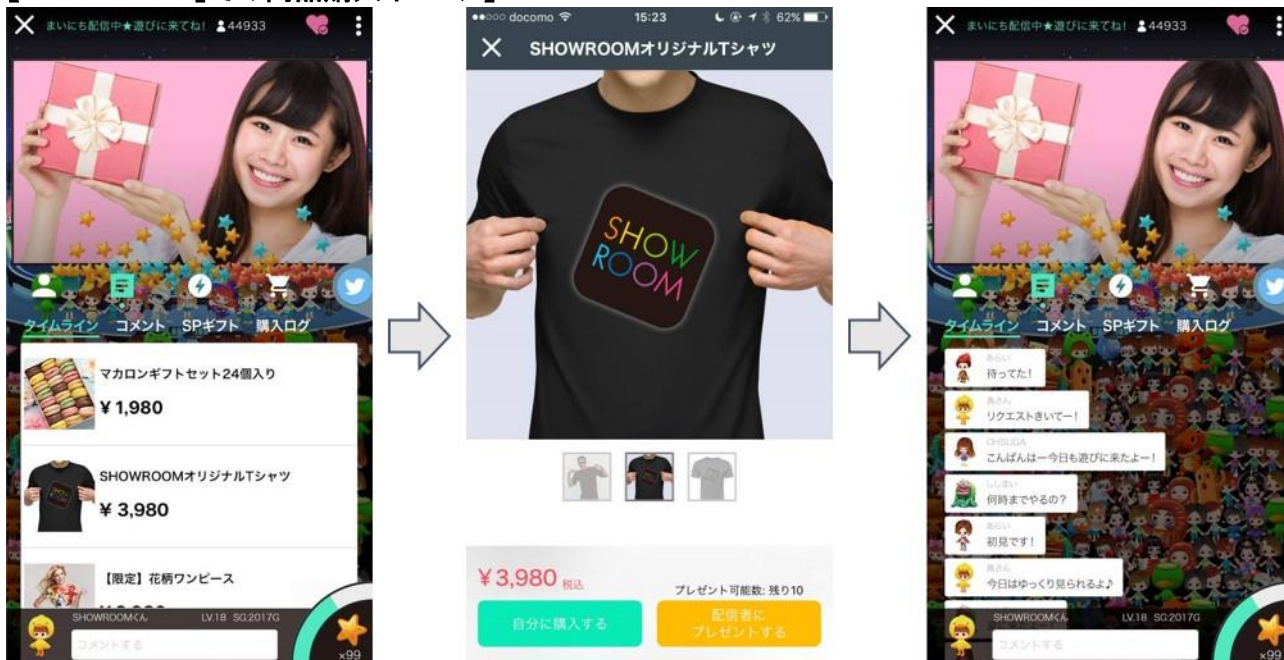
まいにち配信中★遊びに来てね! 44933

タイムライン コメント SPギフト 購入ログ

マカロンギフトセット24個入り
¥ 1,980

SHOWROOMオリジナルTシャツ
¥ 3,980

【限定】花柄ワンピース

SHOWROOMくん LV.18 SG:2017G
コメントする
×99

docomo 15:23 62%
SHOWROOMオリジナルTシャツ

SHOW ROOM

¥3,980 税込
プレゼント可能数: 残り10
自分に購入する
配信者にプレゼントする

まいにち配信中★遊びに来てね! 44933

タイムライン コメント SPギフト 購入ログ

あらい
待ってた!
真さん
リクエストきいてー!
OHSUGA
こんばんはー今日も遊びに来たよー!
ししまい
何時までやるの?
あらい
初見です!
真さん
今日はゆっくり見られるよ♪

SHOWROOMくん LV.18 SG:2017G
コメントする
×99